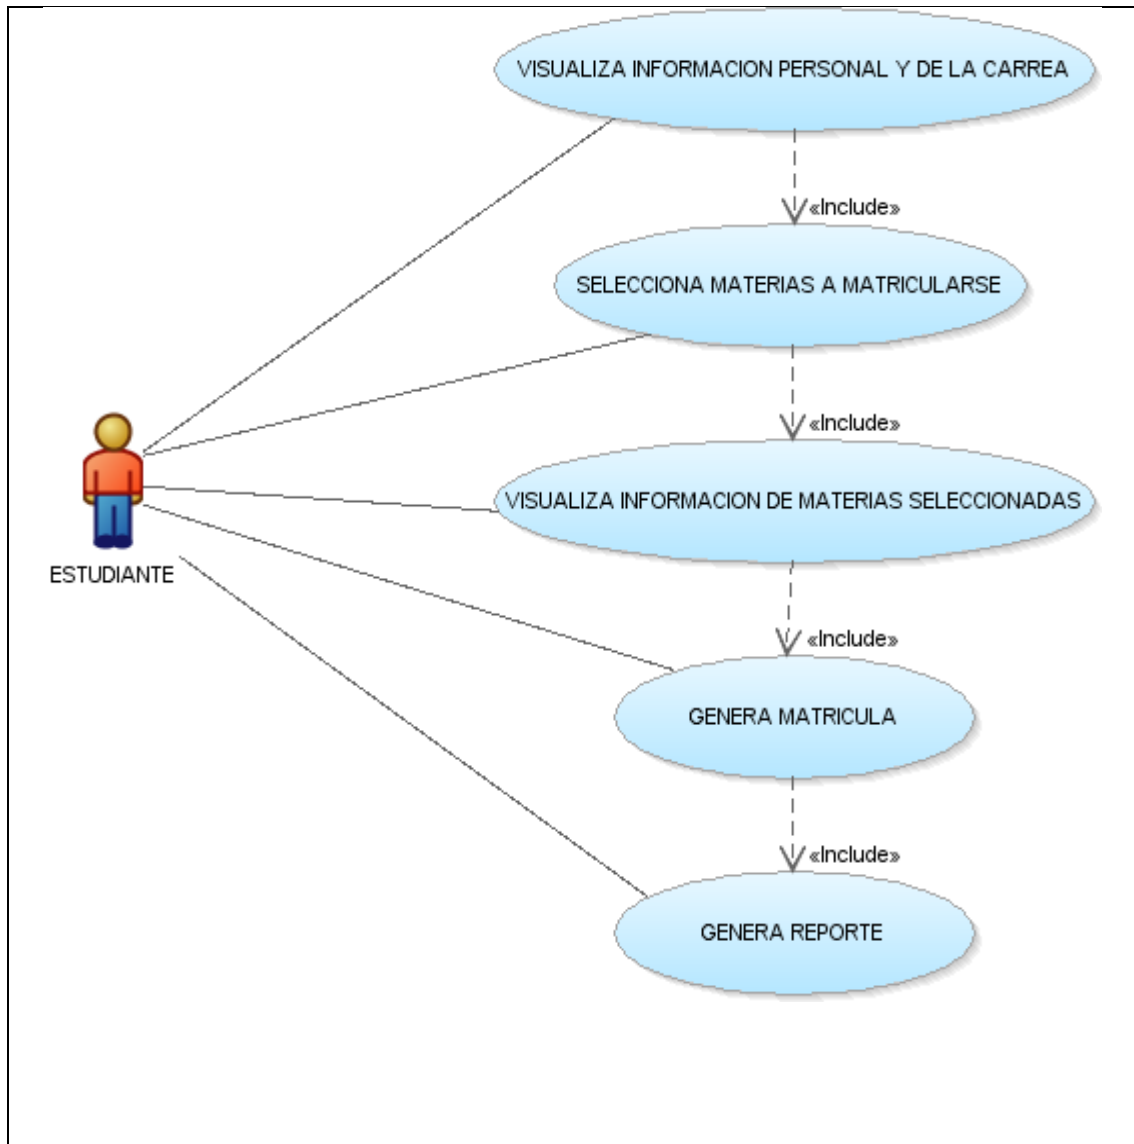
VISUALIZA INFORMACION PERSONAL Y DE LA CARREA

«Include»

SELECCIONA MATERIAS A MATRICULARSE

«Include»

VISUALIZA INFORMACION DE MATERIAS SELECCIONADAS

ESTUDIANTE

«Include»

GENERA MATRICULA

«Include»

GENERA REPORTE